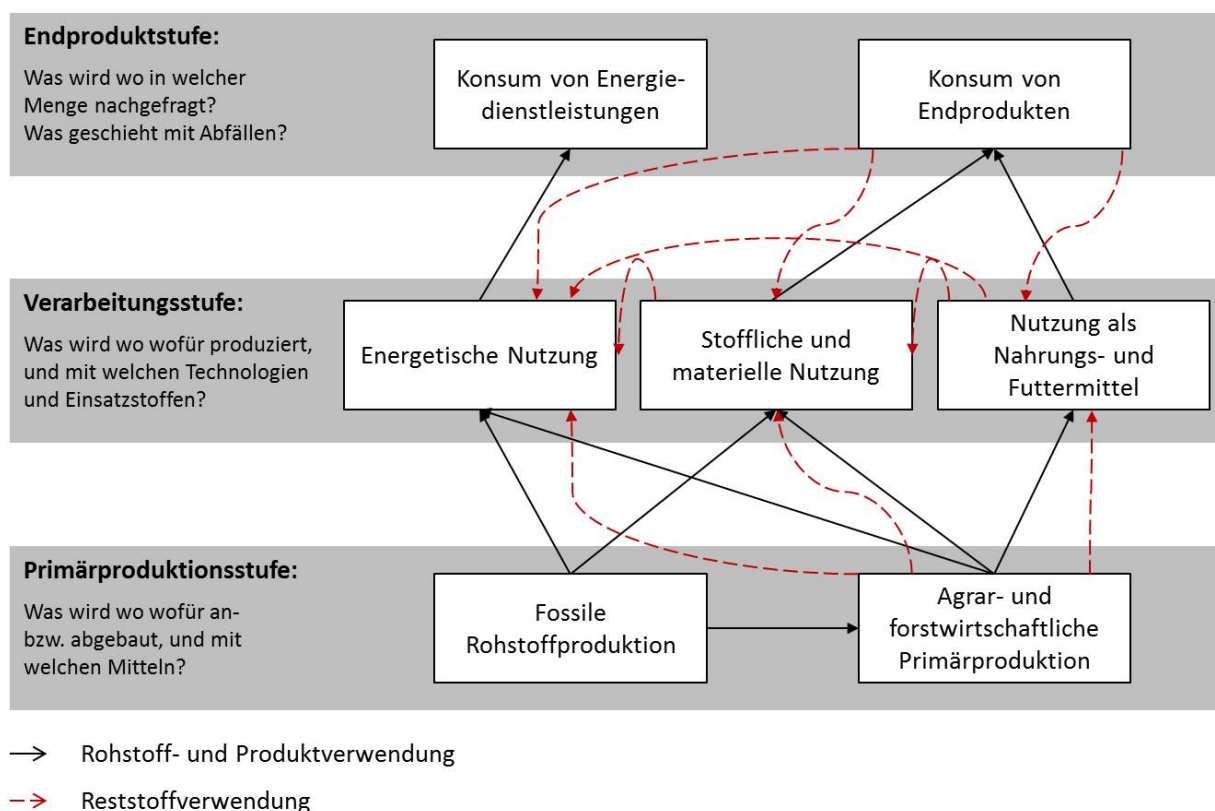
**Endproduktstufe:**

Was wird wo in welcher Menge nachgefragt? Was geschieht mit Abfällen?

Konsum von Energiedienstleistungen

Konsum von Endprodukten

**Verarbeitungsstufe:**

Was wird wo wofür produziert, und mit welchen Technologien und Einsatzstoffen?

Energetische Nutzung

Stoffliche und materielle Nutzung

Nutzung als Nahrungs- und Futtermittel

**Primärproduktionsstufe:**

Was wird wo wofür an- bzw. abgebaut, und mit welchen Mitteln?

Fossile Rohstoffproduktion

Agrar- und forstwirtschaftliche Primärproduktion

Rohstoff- und Produktverwendung

Reststoffverwendung